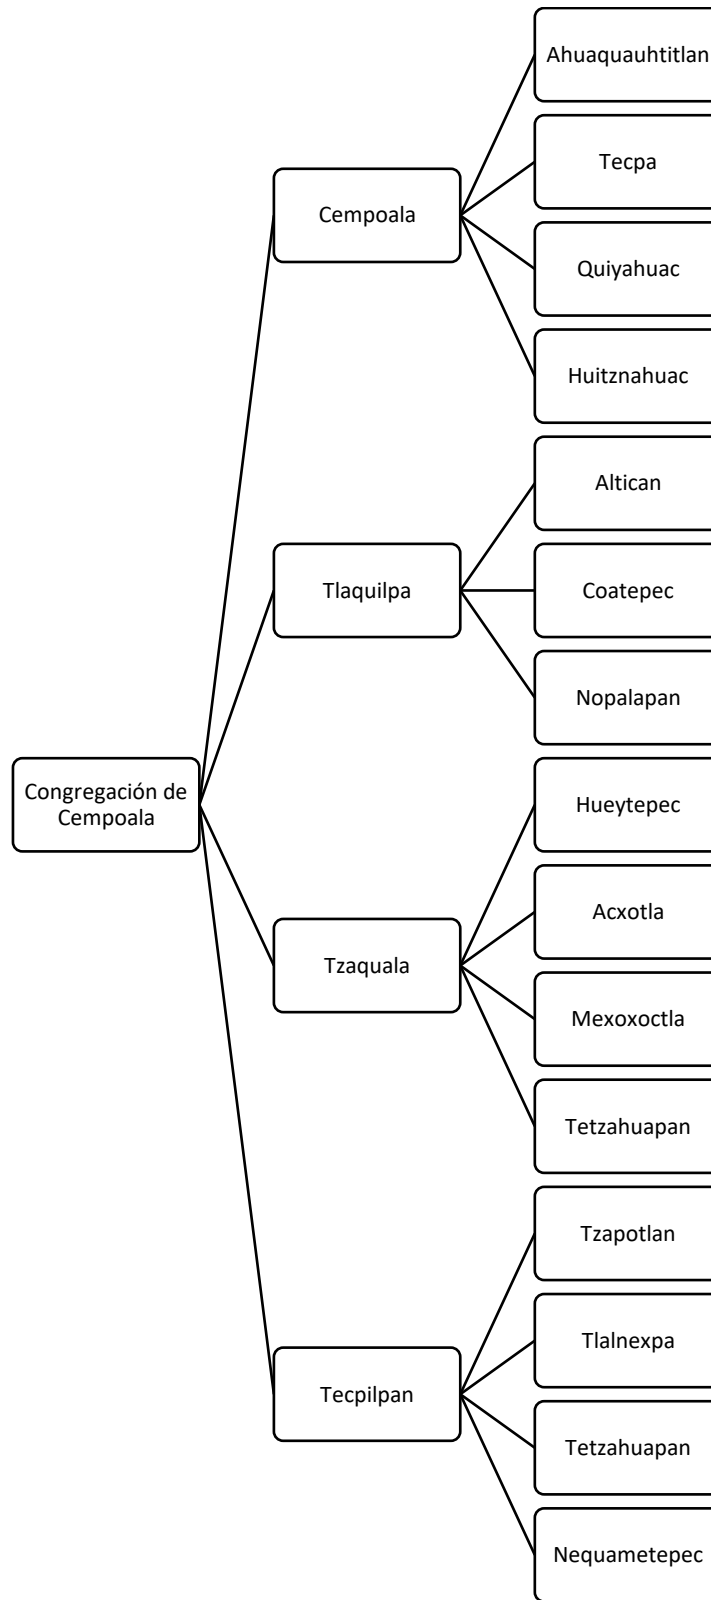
Congregación de Cempoala

Cempoala

Ahuaquauhtitlan

Tecpa

Quiyahuac

Huitznahuac

Tlaquilpa

Altican

Coatepec

Nopalapan

Tzaquala

Hueytepec

Acxotla

Mexoxoctla

Tetzahuapan

Tecpilpan

Tzapotlan

Tlalnexpa

Tetzahuapan

Nequametepec